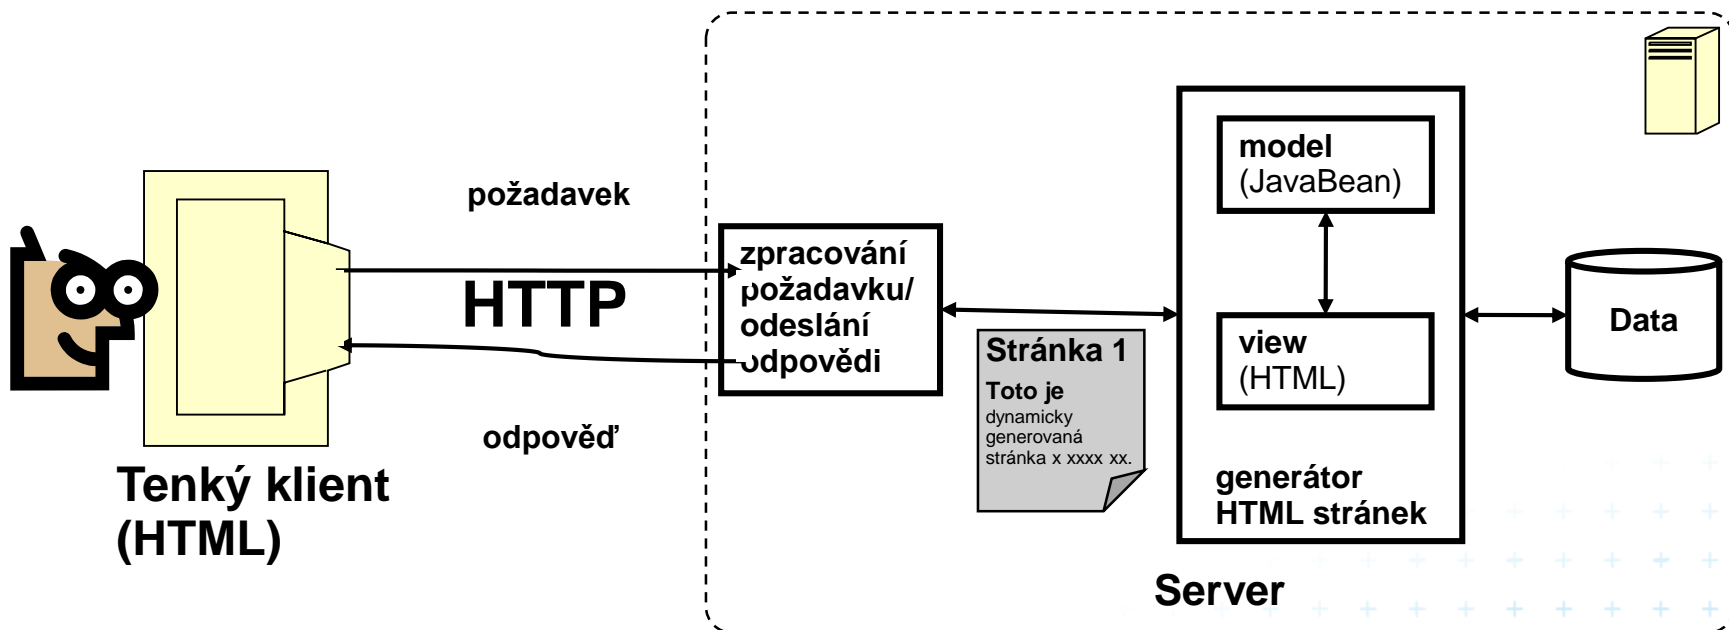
požadavek

HTTP

odpověď

Tenký klient (HTML)

zpracování požadavku/ odeslání odpovědi

Stránka 1

Toto je dynamicky generovaná stránka x xxxx xx.

model (JavaBean)

view (HTML)

generátor HTML stránek

Data

Server